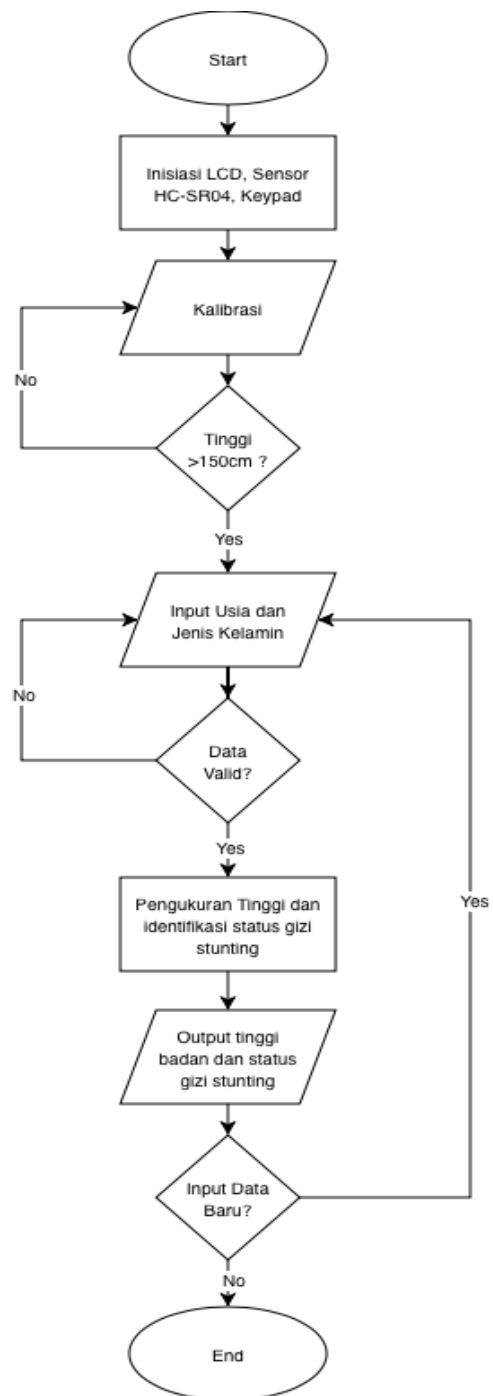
Start

Inisiasi LCD, Sensor HC-SR04, Keypad

Kalibrasi

No

Tinggi >150cm ?

Yes

Input Usia dan Jenis Kelamin

No

Data Valid?

Yes

Pengukuran Tinggi dan identifikasi status gizi stunting

Yes

Output tinggi badan dan status gizi stunting

Input Data Baru?

No

End